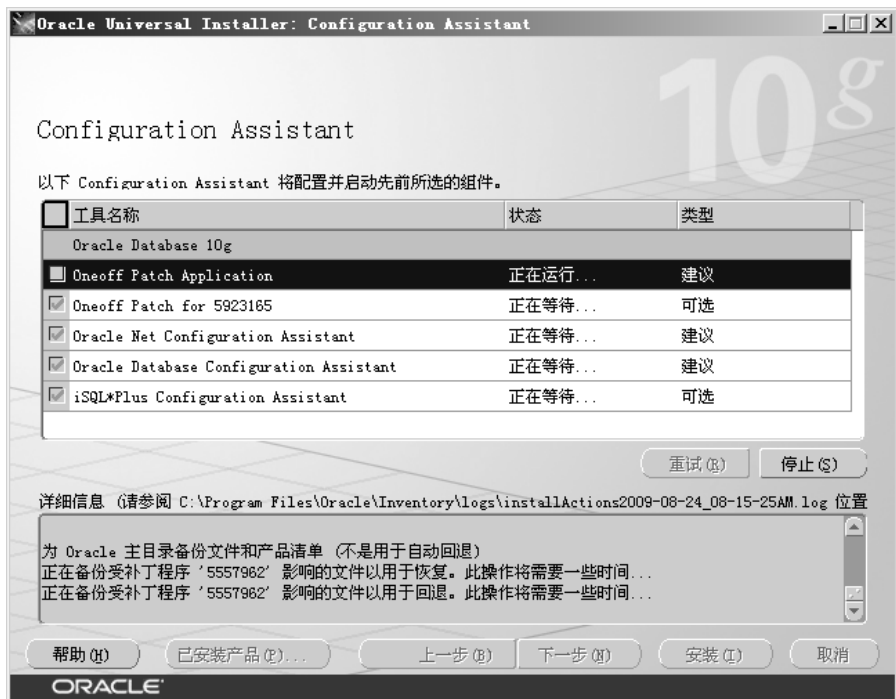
Oracle Universal Installer: Configuration Assistant

10g

Configuration Assistant

以下 Configuration Assistant 将配置并启动先前所选的组件。

| 工具名称 | 状态 | 类型 |
|---|---|---|
| Oracle Database 10g | | |
| Oneoff Patch Application | 正在运行... | 建议 |
| Oneoff Patch for 5923165 | 正在等待... | 可选 |
| Oracle Net Configuration Assistant | 正在等待... | 建议 |
| Oracle Database Configuration Assistant | 正在等待... | 建议 |
| iSQL*Plus Configuration Assistant | 正在等待... | 可选 |

重试(R) 停止(S)

详细信息 (请参阅 C:\Program Files\Oracle\Inventory\logs\installActions2009-08-24_08-15-25AM.log 位置

为 Oracle 主目录备份文件和产品清单 (不是用于自动回退)
正在备份受补丁程序 '5557962' 影响的文件以用于恢复。此操作将需要一些时间...
正在备份受补丁程序 '5557962' 影响的文件以用于回退。此操作将需要一些时间...

帮助(H) 已安装产品(P)... 上一步(B) 下一步(N) 安装(I) 取消

ORACLE